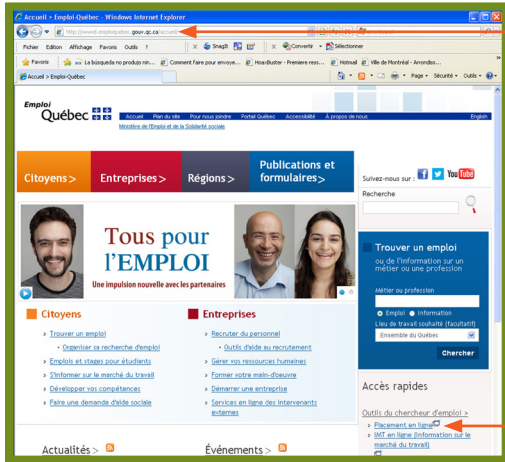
Accueil > Emploi-Québec - Windows Internet Explorer

http://www.emploiquebec.gouv.qc.ca/accueil/

Fichier Edition Affichage Favoris Outils ?

Snagit Convertir Sélectionner

Favoris La búsqueda no produjo nin... Comment Faire pour envoye... HoaxBuster - Premiere ress... Hotmail Ville de Montréal - Arrondiss...

Accueil > Emploi-Québec

Page Sécurité Outils

Emploi Québec

Accueil Plan du site Pour nous joindre Portail Québec Accessibilité À propos de nous English

Ministère de l'Emploi et de la Solidarité sociale

Citoyens > Entreprises > Régions > Publications et formulaires >

Suivez-nous sur : YouTube

Recherche

Tous pour l'EMPLOI

Une impulsion nouvelle avec les partenaires

Trouver un emploi

ou de l'information sur un métier ou une profession

Métier ou profession

Emploi Information

Lieu de travail souhaité (facultatif)

Ensemble du Québec

Chercher

Citoyens

Trouver un emploi

Organiser sa recherche d'emploi

Emplois et stages pour étudiants

S'informer sur le marché du travail

Développer vos compétences

Faire une demande d'aide sociale

Entreprises

Recruter du personnel

Outils d'aide au recrutement

Gérer vos ressources humaines

Former votre main-d'œuvre

Démarrer une entreprise

Services en ligne des intervenants externes

Accès rapides

Outils du chercheur d'emploi >

Placement en ligne

IMT en ligne (information sur le marché du travail)

Actualités

Événements